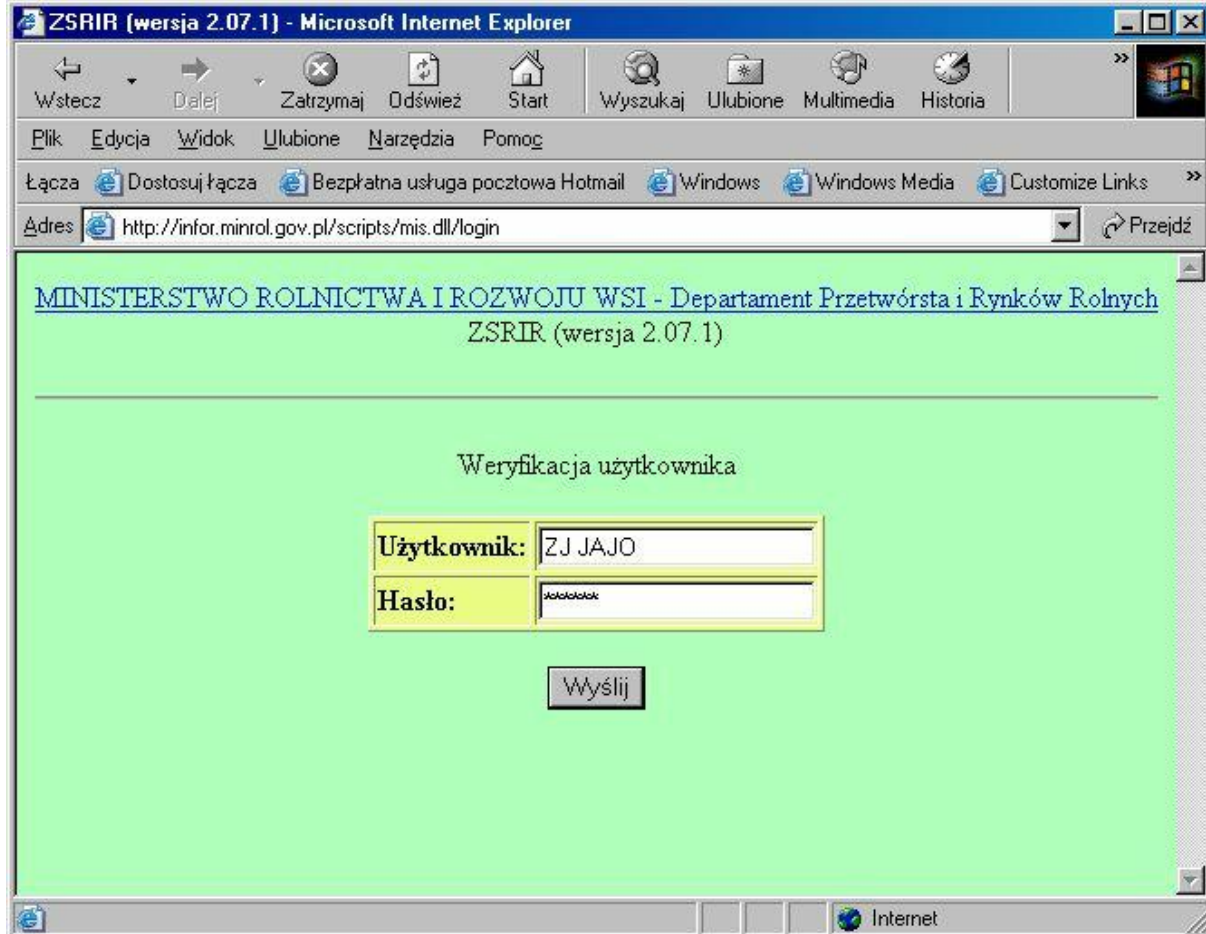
ZSRIR (wersja 2.07.1) - Microsoft Internet Explorer

Wstecz Dalej Zatrzymaj Odśwież Start Wyszukaj Ulubione Multimedia Historia

Plik Edycja Widok Ulubione Narzędzia Pomoc

Łącza Dostosuj łącza Bezpłatna usługa pocztowa Hotmail Windows Windows Media Customize Links

Adres http://infor.minrol.gov.pl/scripts/mis.dll/login Przejdź

MINISTERSTWO ROLNICTWA I ROZWOJU WSI - Departament Przetwórsta i Rynków Rolnych
ZSRIR (wersja 2.07.1)

Weryfikacja użytkownika

| Użytkownik: | ZJ JAJO |
|---|---|
| Hasło: | ****** |

Wyślij

Internet